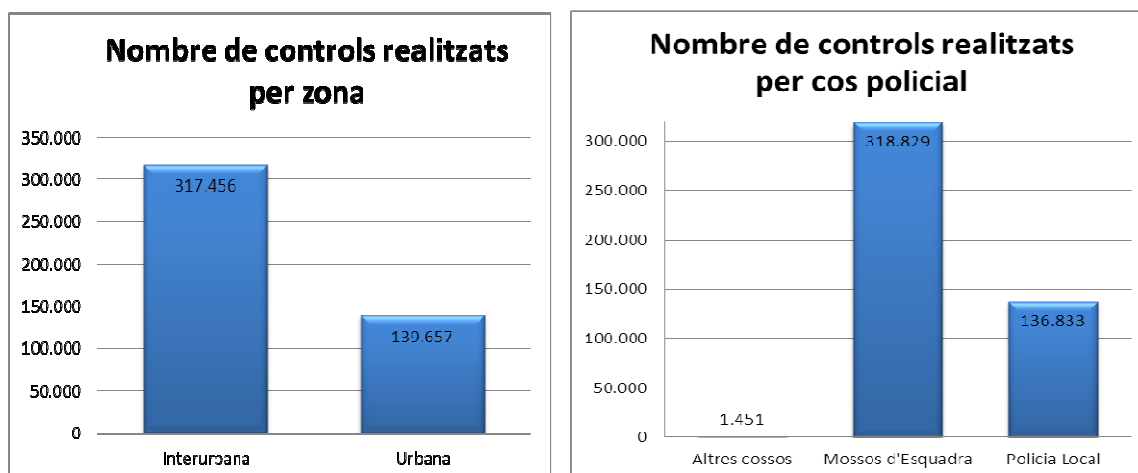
Nombre de controls realitzats per zona

350.000
300.000
250.000
200.000
150.000
100.000
50.000
0

317.456
139.657

Interurbana
Urbana

Nombre de controls realitzats per cos policial

300.000
250.000
200.000
150.000
100.000
50.000
0

1.451
318.829
136.833

Altres cossos
Mossos d'Esquadra
Policia Local